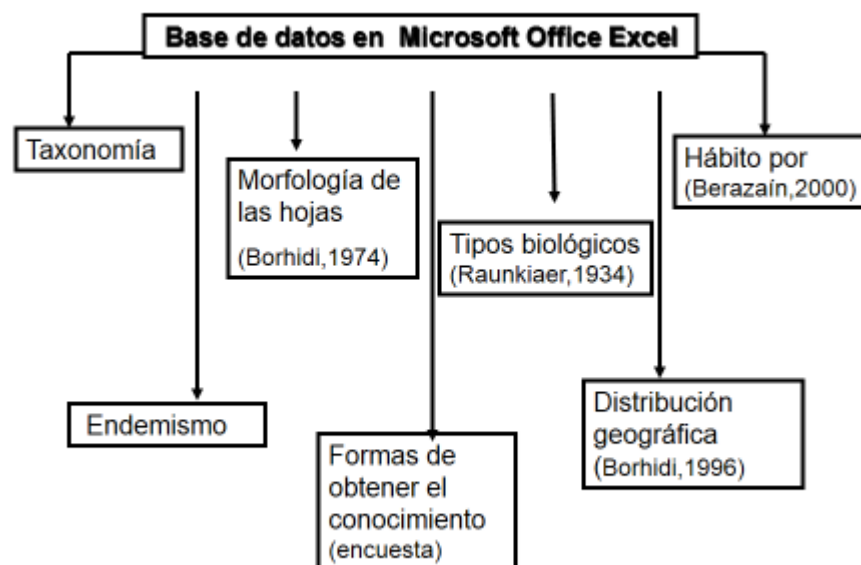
Base de datos en Microsoft Office Excel

Taxonomía

Endemismo

Morfología de las hojas
(Borhidi,1974)

Formas de obtener el conocimiento
(encuesta)

Tipos biológicos
(Raunkiaer,1934)

Distribución geográfica
(Borhidi,1996)

Hábito por
(Berazaín,2000)